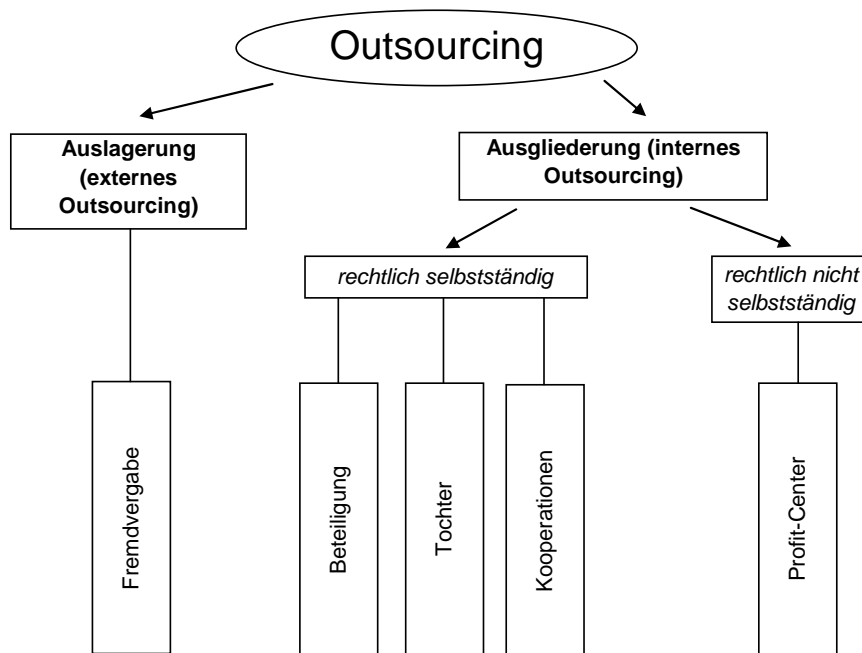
Outsourcing

**Auslagerung (externes Outsourcing)**

**Ausgliederung (internes Outsourcing)**

*rechtlich selbstständig*

*rechtlich nicht selbstständig*

Fremdvergabe

Beteiligung

Tochter

Kooperationen

Profit-Center